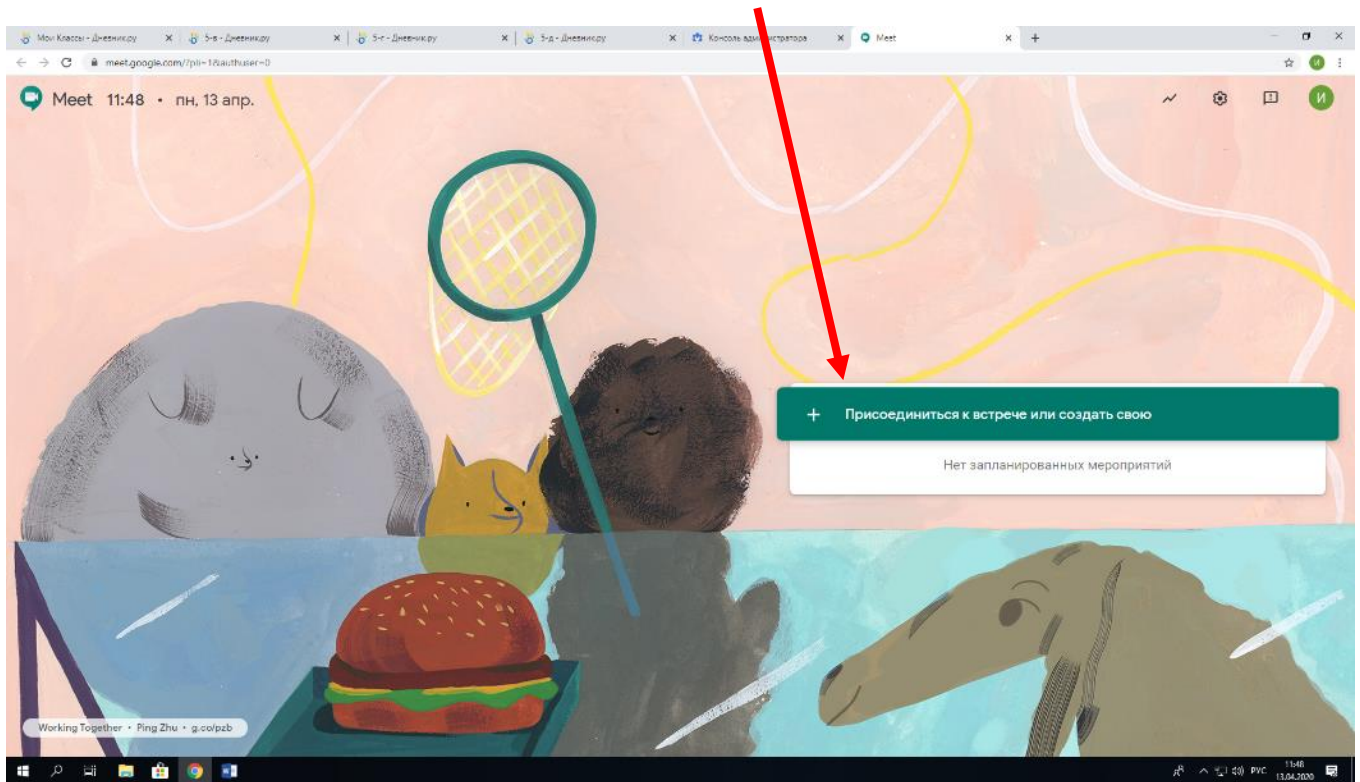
Мои Классы - Дневник.ру
5-в - Дневник.ру
5-г - Дневник.ру
5-д - Дневник.ру
Консоль администратора
Meet

meet.google.com/?pli=1&authuser=0

Meet 11:48 • пн, 13 апр.

И

+ Присоединиться к встрече или создать свою

Нет запланированных мероприятий

Working Together • Ping Zhu • g.co/pzb

РУС 11:48 13.04.2020